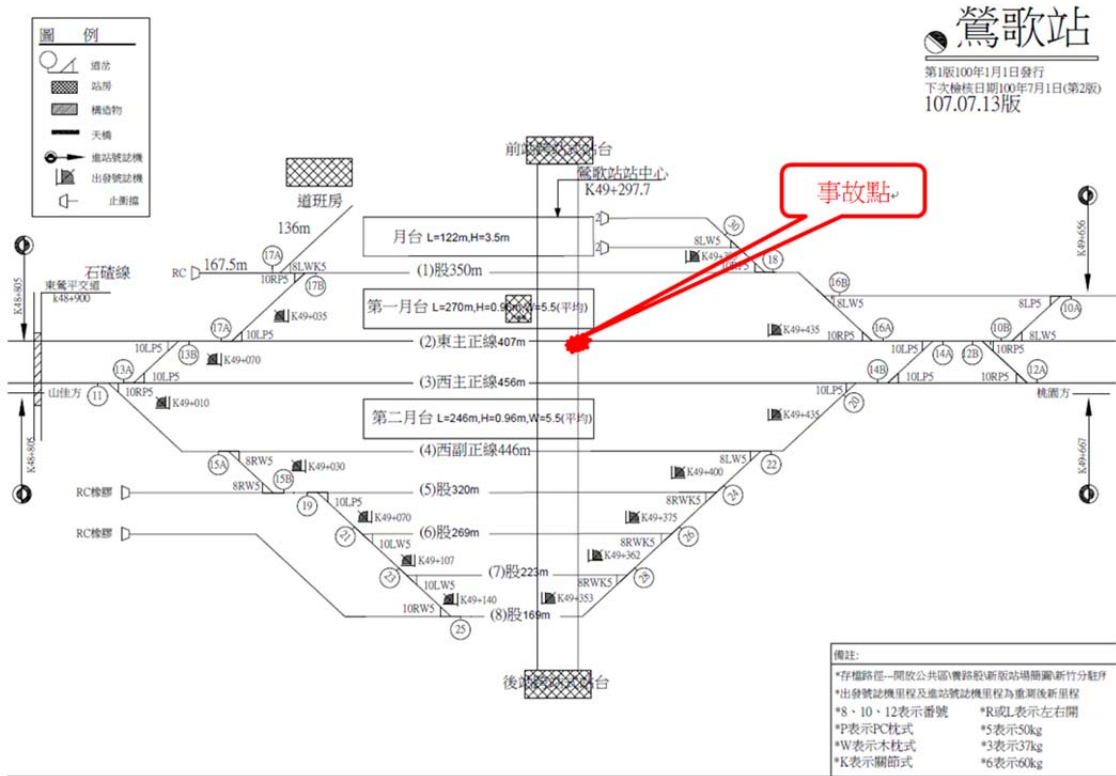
圖 例

道岔
站房
構造物
天橋
進站號誌機
出發號誌機
止衝擋

鶯歌站
第1版100年1月1日發行
下次檢核日期100年7月1日(第2版)
107.07.13版

前站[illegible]台
鶯歌站站中心
K49+297.7

事故點

道班房
136m
RC 167.5m
17A
8LWK5
10RP5
17B
石礦線
東鶯平交道
k48+900
K48+805
月台 L=122m,H=3.5m
(1)股350m
第一月台 L=270m,H=0.96m,W=5.5(平均)
K49+035
17A
10LP5
(2)東主正線407m
10LP5
13B
K49+070
13A
10LP5
(3)西主正線456m
山佳方
11
10RP5
K49+010
第二月台 L=246m,H=0.96m,W=5.5(平均)
(4)西副正線446m
15A
8RW5
K49+030
RC檢修
8RW5
15B
(5)股320m
19
10LP5
K49+070
RC檢修
(6)股269m
21
10LW5
K49+107
(7)股223m
23
10LW5
K49+140
10RW5
(8)股169m
25
後站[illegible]台
K49+656
2
2
8LW5
16
K49+3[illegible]
18
16B
8LW5
8LP5
10A
K49+435
10RP5
16A
10B
8LW5
10LP5
14A
12B
10RP5
14B
10LP5
10RP5
12A
10LP5
20
桃園方
K49+435
K49+667
8LW5
22
K49+400
8RWK5
24
K49+375
8RWK5
26
K49+362
8RWK5
28
K49+353

備註:
*存檔路徑--開放公共區\養路股\新版站場簡圖\新竹分駐所
*出發號誌機里程及進站號誌機里程為重測後新里程
*8、10、12表示番號
*R或L表示左右開
*P表示PC枕式
*5表示50kg
*W表示木枕式
*3表示37kg
*K表示關節式
*6表示60kg